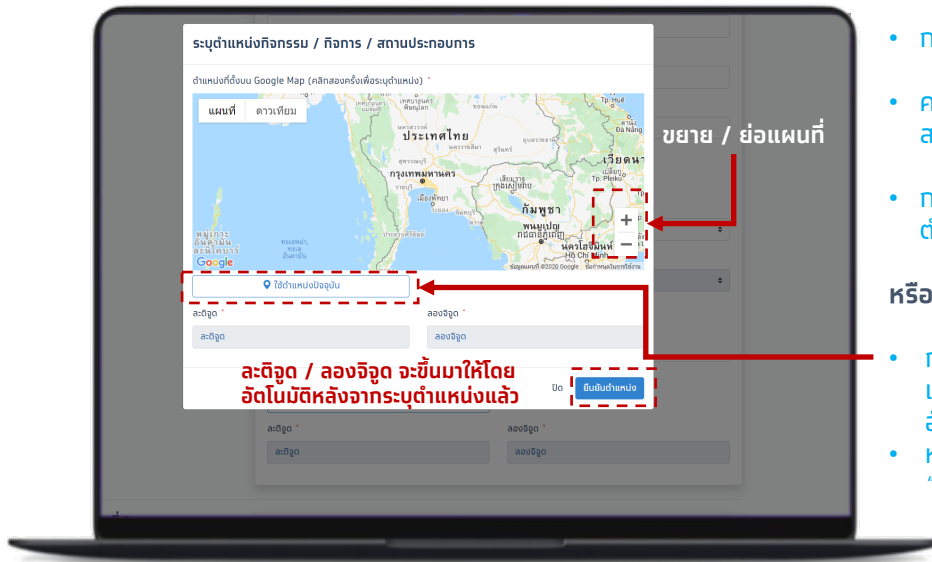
ระบุตำแหน่งกิจกรรม / กิจการ / สถานประกอบการ

ตำแหน่งที่ตั้งบน Google Map (คลิกสองครั้งเพื่อระบุตำแหน่ง) *

แผนที่ ดาวเทียม

ประเทศไทย
กรุงเทพมหานคร
กัมพูชา
เวียดนาม
พนมเปญ
Google

+
−

ข้อมูลแผนที่ ©2020 Google ข้อกำหนดในการใช้งาน

ขยาย / ย่อแผนที่

ใช้ตำแหน่งปัจจุบัน

ละติจูด *
ละติจูด

ลองจิจูด *
ลองจิจูด

ละติจูด / ลองจิจูด จะขึ้นมาให้โดยอัตโนมัติหลังจากระบุตำแหน่งแล้ว

ปิด
ยืนยันตำแหน่ง

ละติจูด *
ละติจูด
ลองจิจูด *
ลองจิจูด

• ก
• ค ส
• ก ต
หรือ
• ก แ อ
• ห